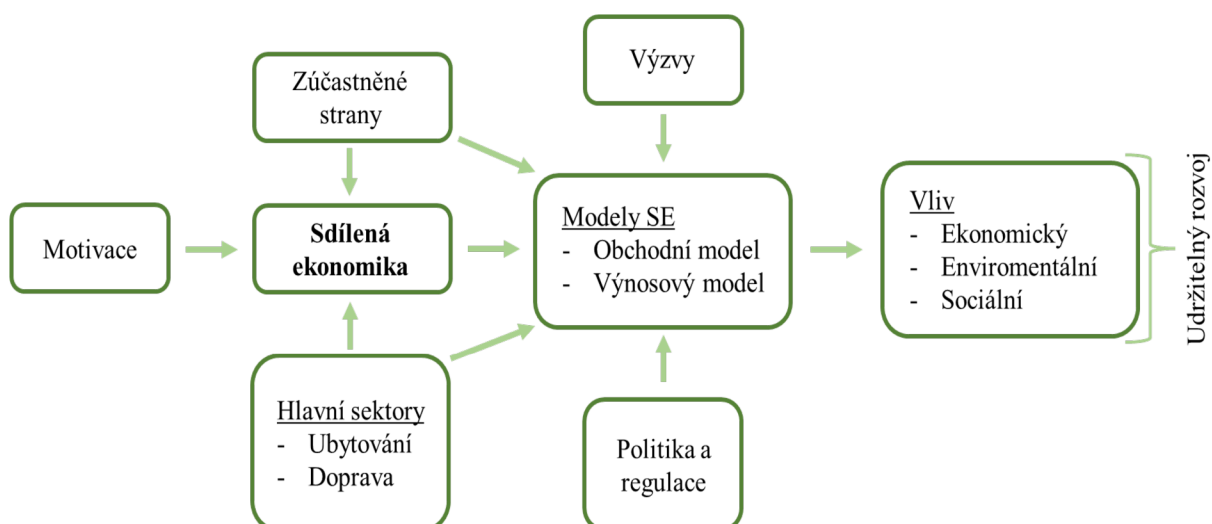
Zúčastněné strany

Výzvy

Motivace

Sdílená ekonomika

Modely SE
- Obchodní model
- Výnosový model

Vliv
- Ekonomický
- Enviromentální
- Sociální

Udržitelný rozvoj

Hlavní sektory
- Ubytování
- Doprava

Politika a regulace